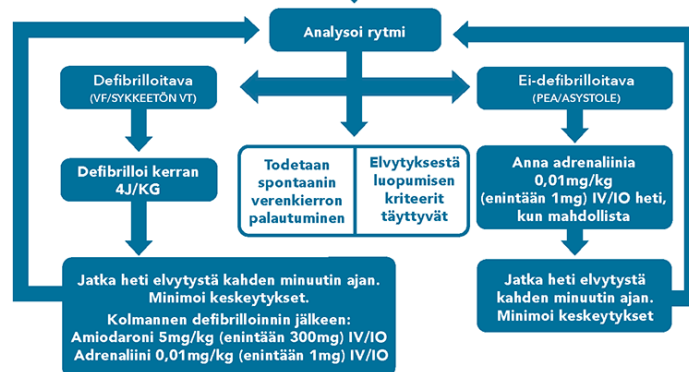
Analysoi rytmi

Defibrilloitava
(VF/SYKKEETÖN VT)

Ei-defibrilloitava
(PEA/ASYSTOLE)

Defibrilloi kerran 4J/KG

Todetaan spontaanin verenkierron palautuminen

Elvytyksestä luopumisen kriteerit täyttyvät

Anna adrenaliinia 0,01mg/kg (enintään 1mg) IV/IO heti, kun mahdollista

Jatka heti elvytystä kahden minuutin ajan. Minimoi keskeytykset.
Kolmannen defibrilloinnin jälkeen:
Amiodaroni 5mg/kg (enintään 300mg) IV/IO
Adrenaliini 0,01mg/kg (enintään 1mg) IV/IO

Jatka heti elvytystä kahden minuutin ajan. Minimoi keskeytykset